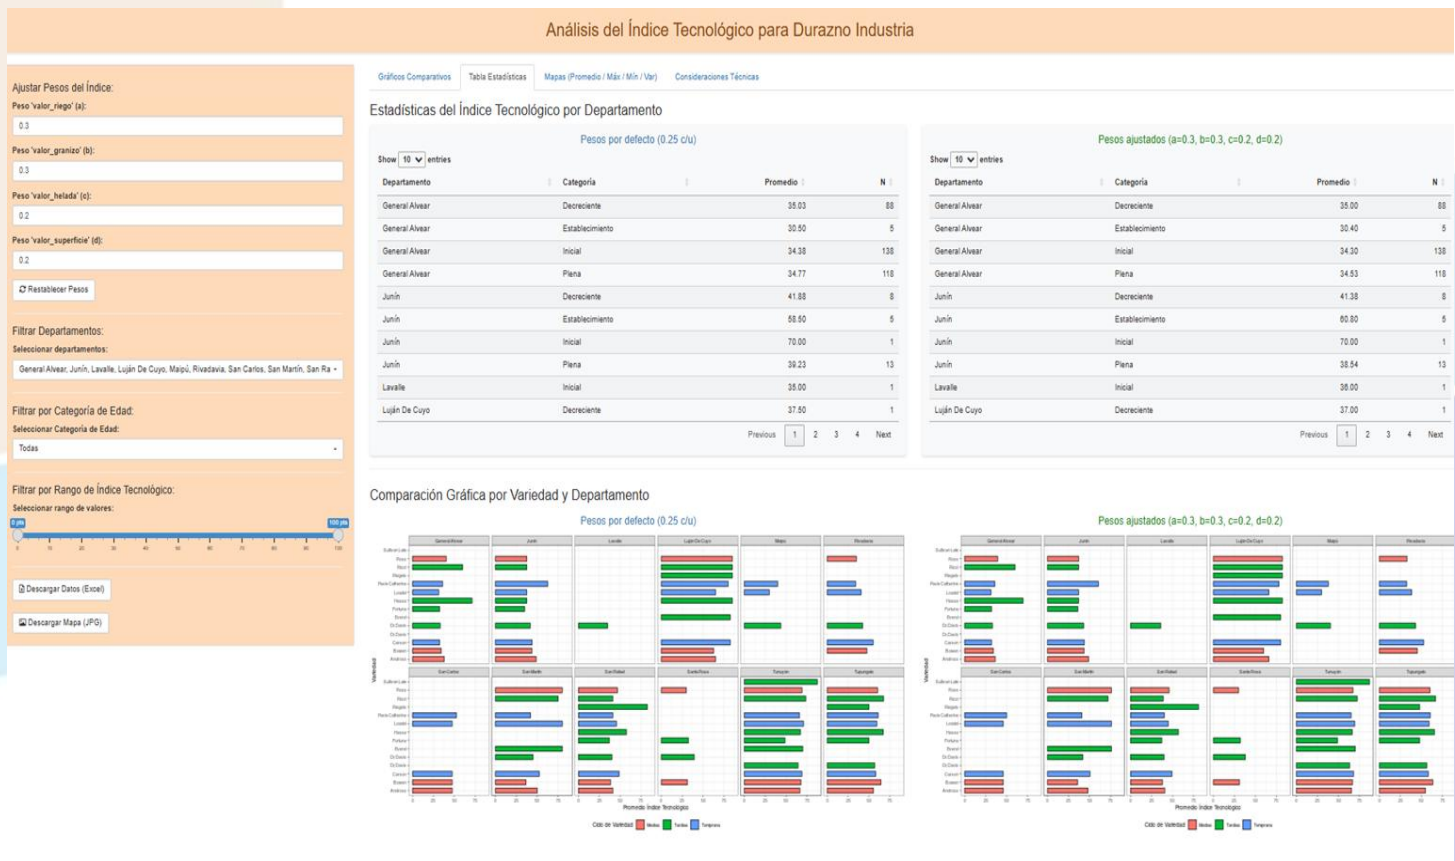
Análisis del Índice Tecnológico para Durazno Industria

Ajustar Pesos del Índice:

Peso 'valor_riego' (a):

0.3

Peso 'valor_granizo' (b):

0.3

Peso 'valor_helada' (c):

0.2

Peso 'valor_superficie' (d):

0.2

Restablecer Pesos

Filtrar Departamentos:

Seleccionar departamentos:

General Alvear, Junín, Lavalle, Luján De Cuyo, Maipú, Rivadavia, San Carlos, San Martín, San Ra

Filtrar por Categoría de Edad:

Seleccionar Categoría de Edad:

Todas

Filtrar por Rango de Índice Tecnológico:

Seleccionar rango de valores:

0 pts 100 pts

Descargar Datos (Excel)

Descargar Mapa (JPG)

Gráficos Comparativos | Tabla Estadísticas | Mapas (Promedio / Máx / Mín / Var) | Consideraciones Técnicas

Estadísticas del Índice Tecnológico por Departamento

Pesos por defecto (0.25 c/u)

Show 10 entries

| Departamento | Categoría | Promedio | N |
|---|---|---|---|
| General Alvear | Decreciente | 35.03 | 88 |
| General Alvear | Establecimiento | 30.50 | 5 |
| General Alvear | Inicial | 34.38 | 138 |
| General Alvear | Plena | 34.77 | 118 |
| Junín | Decreciente | 41.88 | 8 |
| Junín | Establecimiento | 58.50 | 5 |
| Junín | Inicial | 70.00 | 1 |
| Junín | Plena | 39.23 | 13 |
| Lavalle | Inicial | 35.00 | 1 |
| Luján De Cuyo | Decreciente | 37.50 | 1 |

Previous 1 2 3 4 Next

Pesos ajustados (a=0.3, b=0.3, c=0.2, d=0.2)

Show 10 entries

| Departamento | Categoría | Promedio | N |
|---|---|---|---|
| General Alvear | Decreciente | 35.00 | 88 |
| General Alvear | Establecimiento | 30.40 | 5 |
| General Alvear | Inicial | 34.30 | 138 |
| General Alvear | Plena | 34.53 | 118 |
| Junín | Decreciente | 41.38 | 8 |
| Junín | Establecimiento | 60.80 | 5 |
| Junín | Inicial | 70.00 | 1 |
| Junín | Plena | 38.54 | 13 |
| Lavalle | Inicial | 36.00 | 1 |
| Luján De Cuyo | Decreciente | 37.00 | 1 |

Previous 1 2 3 4 Next

Comparación Gráfica por Variedad y Departamento

Pesos por defecto (0.25 c/u)

Pesos ajustados (a=0.3, b=0.3, c=0.2, d=0.2)

General Alvear Junín Lavalle Luján De Cuyo Maipú Rivadavia
San Carlos San Martín San Rafael Santa Rosa Tunuyán Tupungato

Variedad

Promedio Índice Tecnológico

Ciclo de Variedad Medias Tardías Tempranas